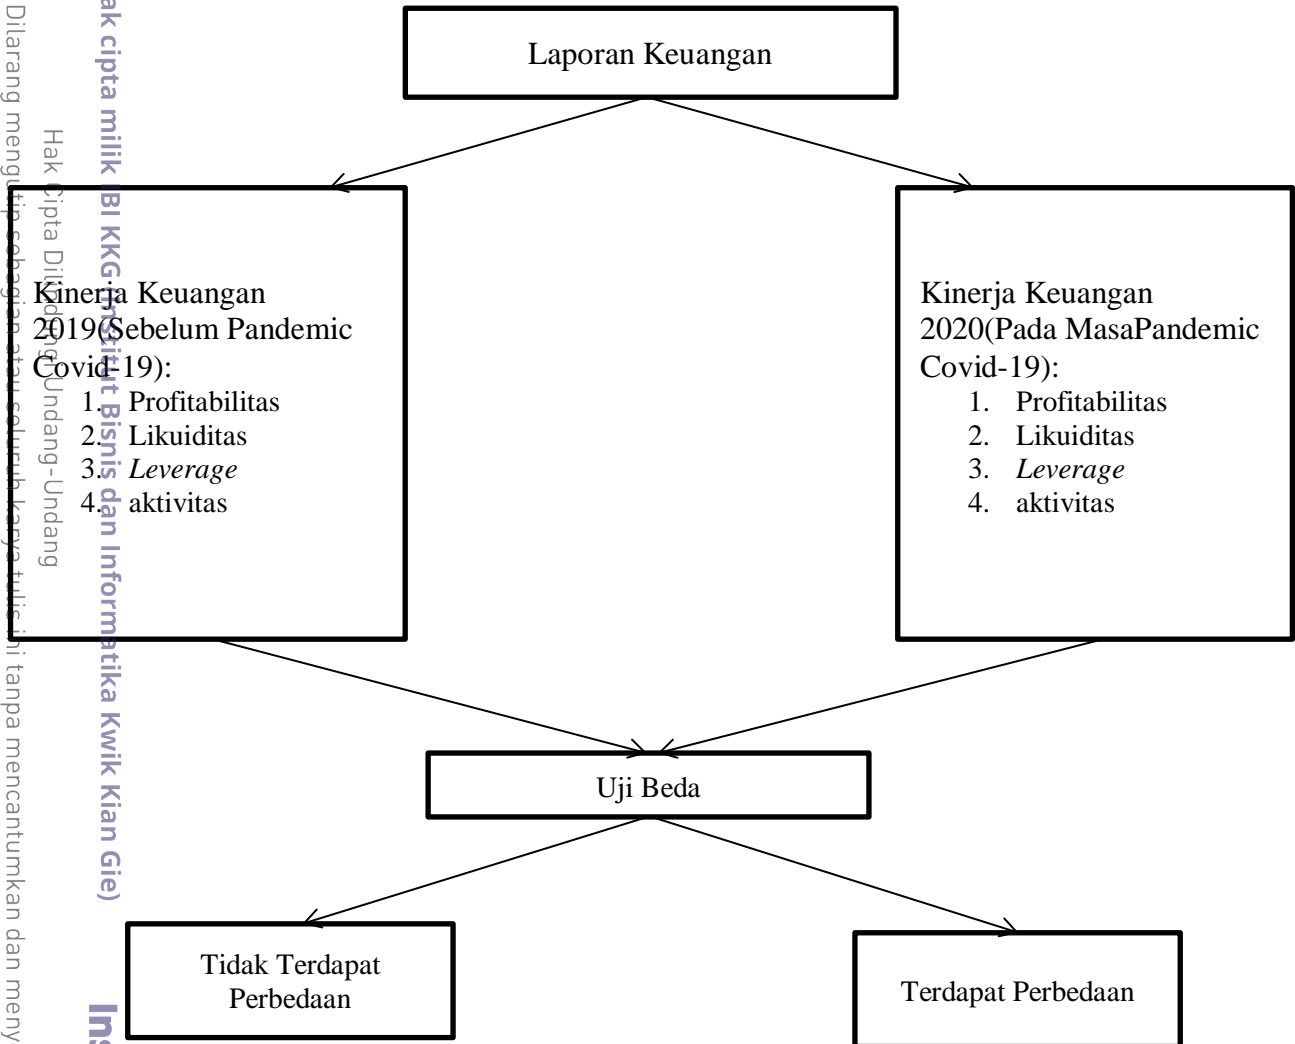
Laporan Keuangan

Kinerja Keuangan 2019(Sebelum Pandemic Covid-19):
1. Profitabilitas
2. Likuiditas
3. *Leverage*
4. aktivitas

Kinerja Keuangan 2020(Pada MasaPandemic Covid-19):
1. Profitabilitas
2. Likuiditas
3. *Leverage*
4. aktivitas

Uji Beda

Tidak Terdapat Perbedaan

Terdapat Perbedaan

Hak cipta milik IBI KKG (Institut Bisnis dan Informatika Kwik Kian Gie)

Hak Cipta Dilindungi Undang-Undang

Dilarang mengutip sebagian atau seluruh karya tulis ini tanpa mencantumkan dan meny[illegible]

Ins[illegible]